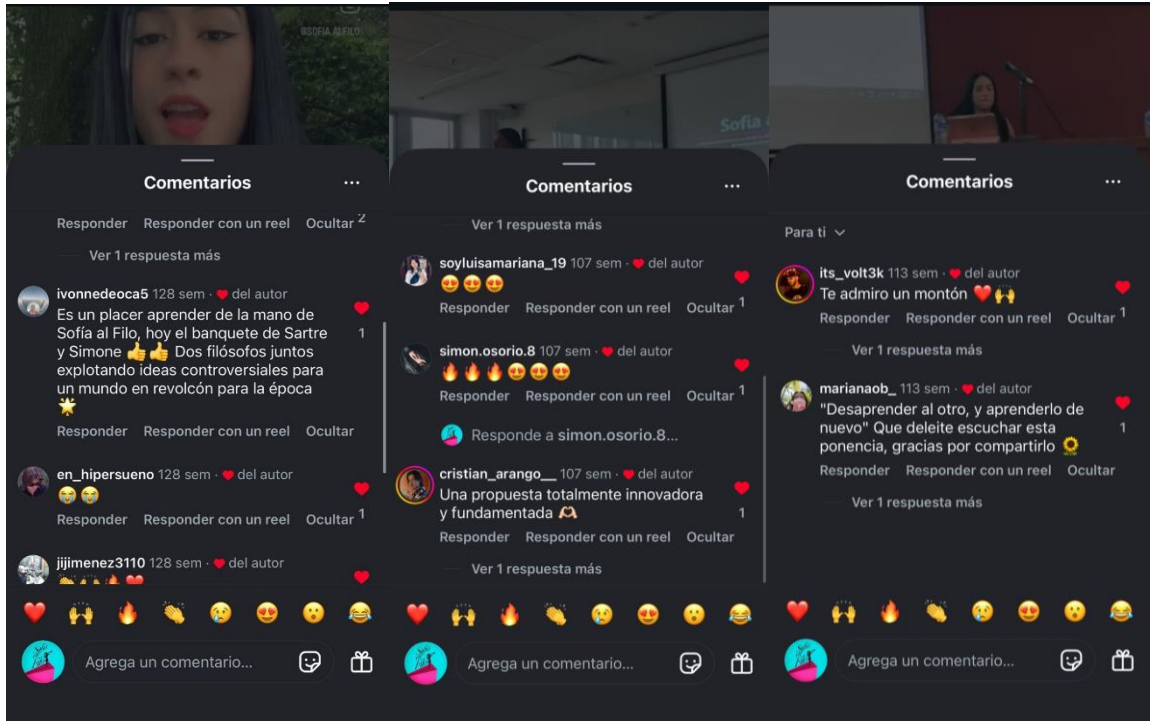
@SOFIA.ALFILO

Comentarios ···

Responder Responder con un reel Ocultar 2

Ver 1 respuesta más

ivonnedeoca5 128 sem · ❤ del autor
Es un placer aprender de la mano de Sofía al Filo, hoy el banquete de Sartre y Simone 👍👍 Dos filósofos juntos explotando ideas controversiales para un mundo en revolcón para la época 🌟
1
Responder Responder con un reel Ocultar

en_hipersueno 128 sem · ❤ del autor
😭😭
Responder Responder con un reel Ocultar 1

jijimenez3110 128 sem · ❤ del autor
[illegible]

❤️ 🙌 🔥 👏 😢 😍 😮 😂

Agrega un comentario...

Sofía

Comentarios ···

Ver 1 respuesta más

soyluisamariana_19 107 sem · ❤ del autor
😍😍😍
Responder Responder con un reel Ocultar 1

simon.osorio.8 107 sem · ❤ del autor
🔥🔥🔥😍😍😍
Responder Responder con un reel Ocultar 1

Responde a simon.osorio.8...

cristian_arango__ 107 sem · ❤ del autor
Una propuesta totalmente innovadora y fundamentada 🫶
1
Responder Responder con un reel Ocultar

Ver 1 respuesta más

❤️ 🙌 🔥 👏 😢 😍 😮 😂

Agrega un comentario...

Comentarios ···

Para ti ⌄

its_volt3k 113 sem · ❤ del autor
Te admiro un montón ❤️🙌
Responder Responder con un reel Ocultar 1

Ver 1 respuesta más

marianaob_ 113 sem · ❤ del autor
"Desaprender al otro, y aprenderlo de nuevo" Que deleite escuchar esta ponencia, gracias por compartirlo 🌻
1
Responder Responder con un reel Ocultar

Ver 1 respuesta más

❤️ 🙌 🔥 👏 😢 😍 😮 😂

Agrega un comentario...